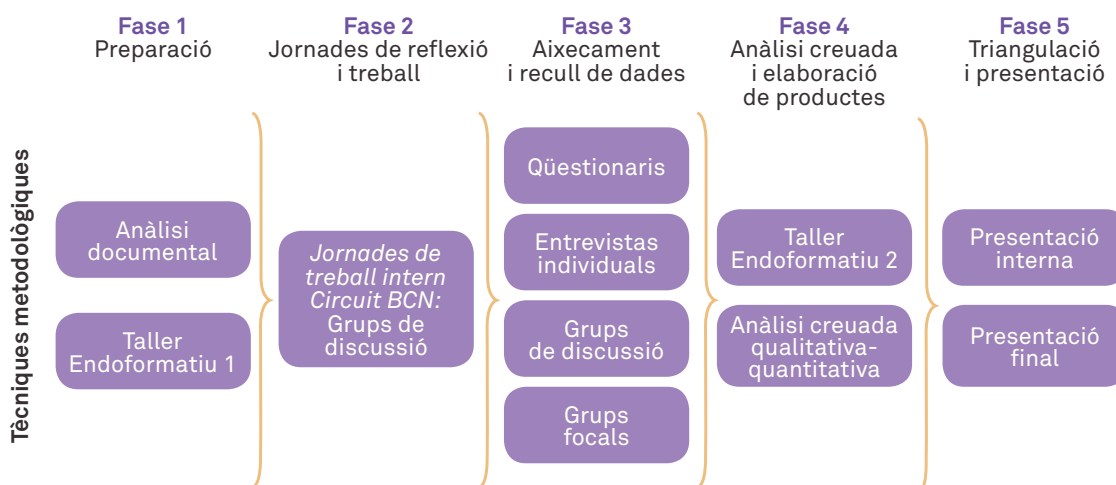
Fase 1
Preparació

Fase 2
Jornades de reflexió i treball

Fase 3
Aixecament i recull de dades

Fase 4
Anàlisi creuada i elaboració de productes

Fase 5
Triangulació i presentació

Tècniques metodològiques

Anàlisi documental

Taller Endoformatiu 1

*Jornades de treball intern Circuit BCN:* Grups de discussió

Qüestionaris

Entrevistes individuals

Grups de discussió

Grups focals

Taller Endoformatiu 2

Anàlisi creuada qualitativa-quantitativa

Presentació interna

Presentació final